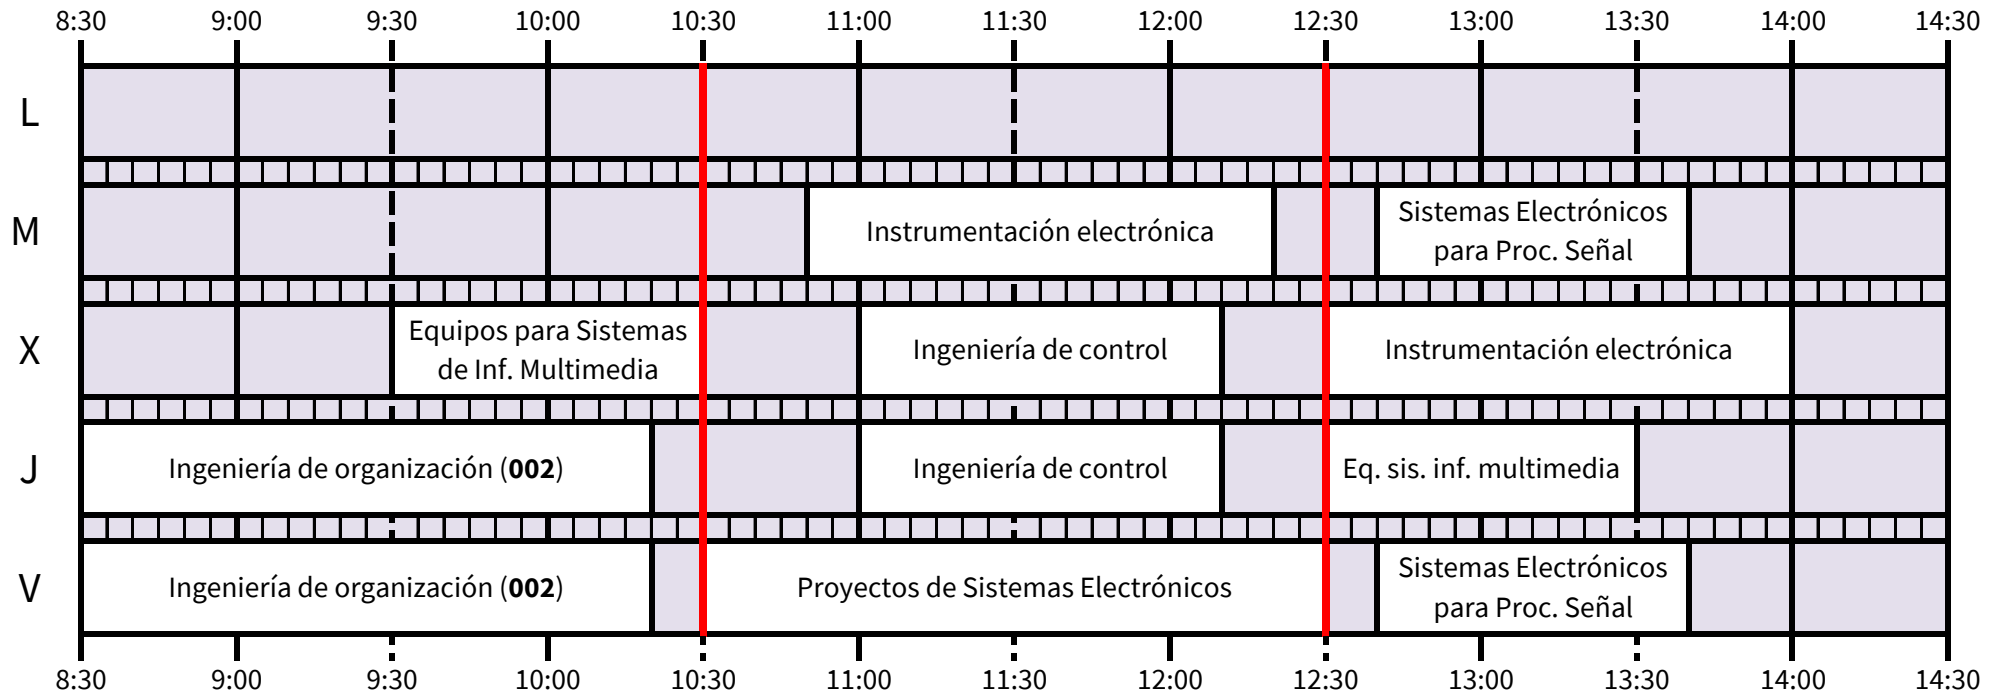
8:30 9:00 9:30 10:00 10:30 11:00 11:30 12:00 12:30 13:00 13:30 14:00 14:30

L

M Instrumentación electrónica Sistemas Electrónicos para Proc. Señal

X Equipos para Sistemas de Inf. Multimedia Ingeniería de control Instrumentación electrónica

J Ingeniería de organización (**002**) Ingeniería de control Eq. sis. inf. multimedia

V Ingeniería de organización (**002**) Proyectos de Sistemas Electrónicos Sistemas Electrónicos para Proc. Señal

8:30 9:00 9:30 10:00 10:30 11:00 11:30 12:00 12:30 13:00 13:30 14:00 14:30